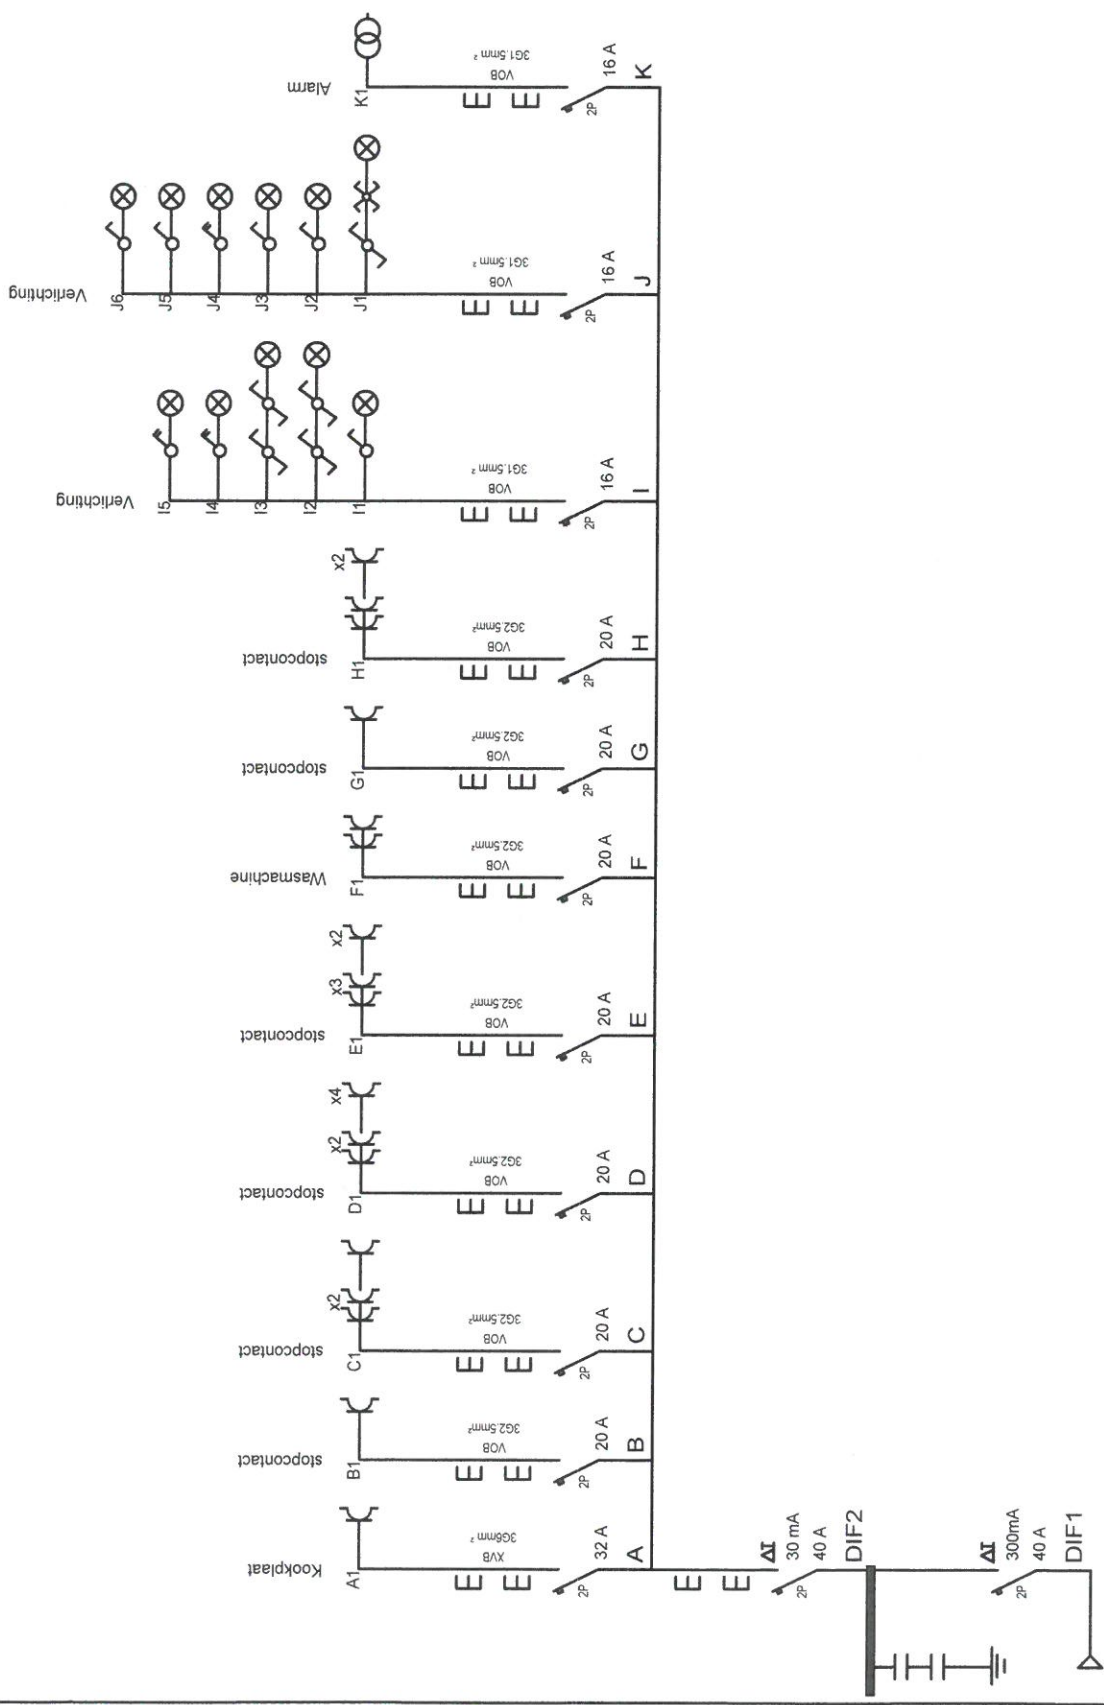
Kookplaat
A1
XVB
3G6mm²
32 A
A
2P

stopcontact
B1
VOB
3G2.5mm²
20 A
B
2P

stopcontact
C1
x2
VOB
3G2.5mm²
20 A
C
2P

stopcontact
D1
x2
x4
VOB
3G2.5mm²
20 A
D
2P

stopcontact
E1
x3
x2
VOB
3G2.5mm²
20 A
E
2P

Wasmachine
F1
VOB
3G2.5mm²
20 A
F
2P

stopcontact
G1
VOB
3G2.5mm²
20 A
G
2P

stopcontact
H1
x2
VOB
3G2.5mm²
20 A
H
2P

Verlichting
I1
I2
I3
I4
I5
VOB
3G1.5mm²
16 A
I
2P

Verlichting
J1
J2
J3
J4
J5
J6
VOB
3G1.5mm²
16 A
J
2P

Alarm
K1
VOB
3G1.5mm²
16 A
K
2P

ΔI
30 mA
40 A
DIF2
2P

ΔI
300mA
40 A
DIF1
2P